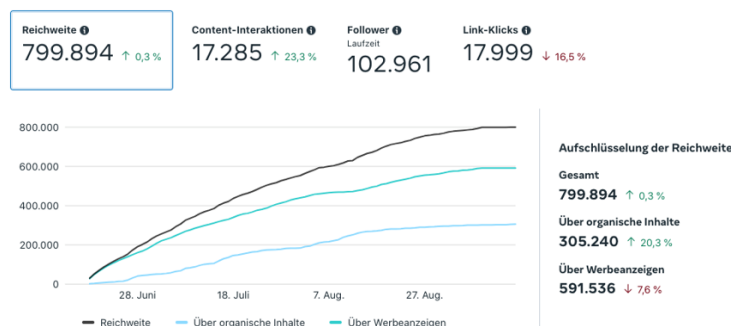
Reichweite
799.894 ↑ 0,3 %

Content-Interaktionen
17.285 ↑ 23,3 %

Follower
Laufzeit
102.961

Link-Klicks
17.999 ↓ 16,5 %

800.000
600.000
400.000
200.000
0
28. Juni
18. Juli
7. Aug.
27. Aug.

Reichweite
Über organische Inhalte
Über Werbeanzeigen

Aufschlüsselung der Reichweite
Gesamt
799.894 ↑ 0,3 %
Über organische Inhalte
305.240 ↑ 20,3 %
Über Werbeanzeigen
591.536 ↓ 7,6 %